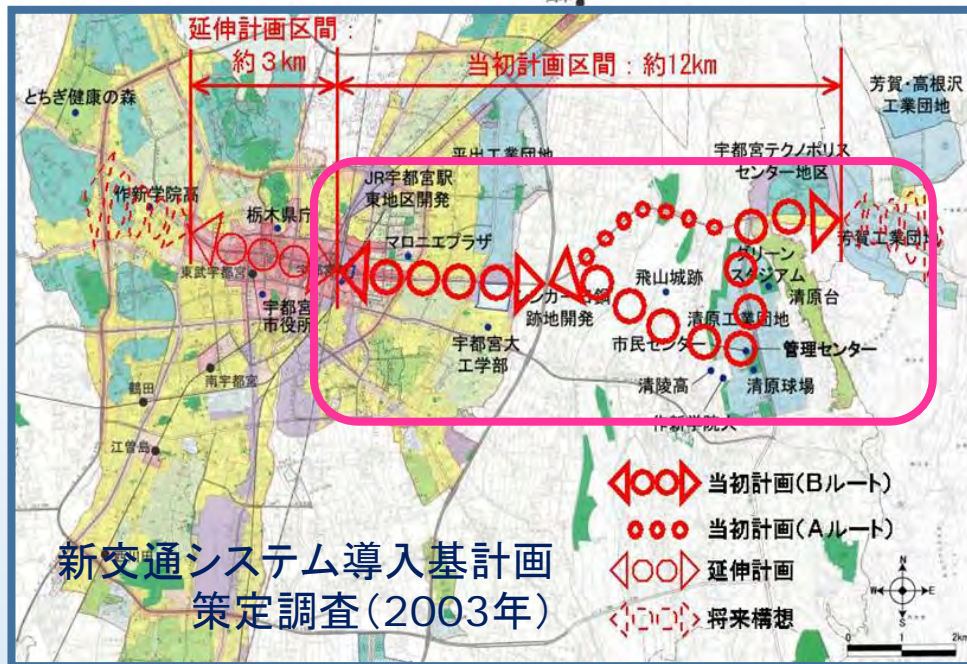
延伸計画区間：約３km

当初計画区間：約12km

芳賀・高根沢工業団地

とちぎ健康の森

平出工業団地

宇都宮テクノポリスセンター地区

作新学院高

JR宇都宮駅東地区開発

栃木県庁

マロニエプラザ

芳賀工業団地

グリーンスタジアム

東武宇都宮

宇都宮市役所

飛山城跡

清原台

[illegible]跡地開発

清原工業団地

宇都宮大工学部

市民センター

管理センター

清陵高

清原球場

作新学院大

鶴田

南宇都宮

江曽島

当初計画（Bルート）

当初計画（Aルート）

延伸計画

将来構想

新交通システム導入基計画策定調査（2003年）

N

W

E

S

0

1

2km